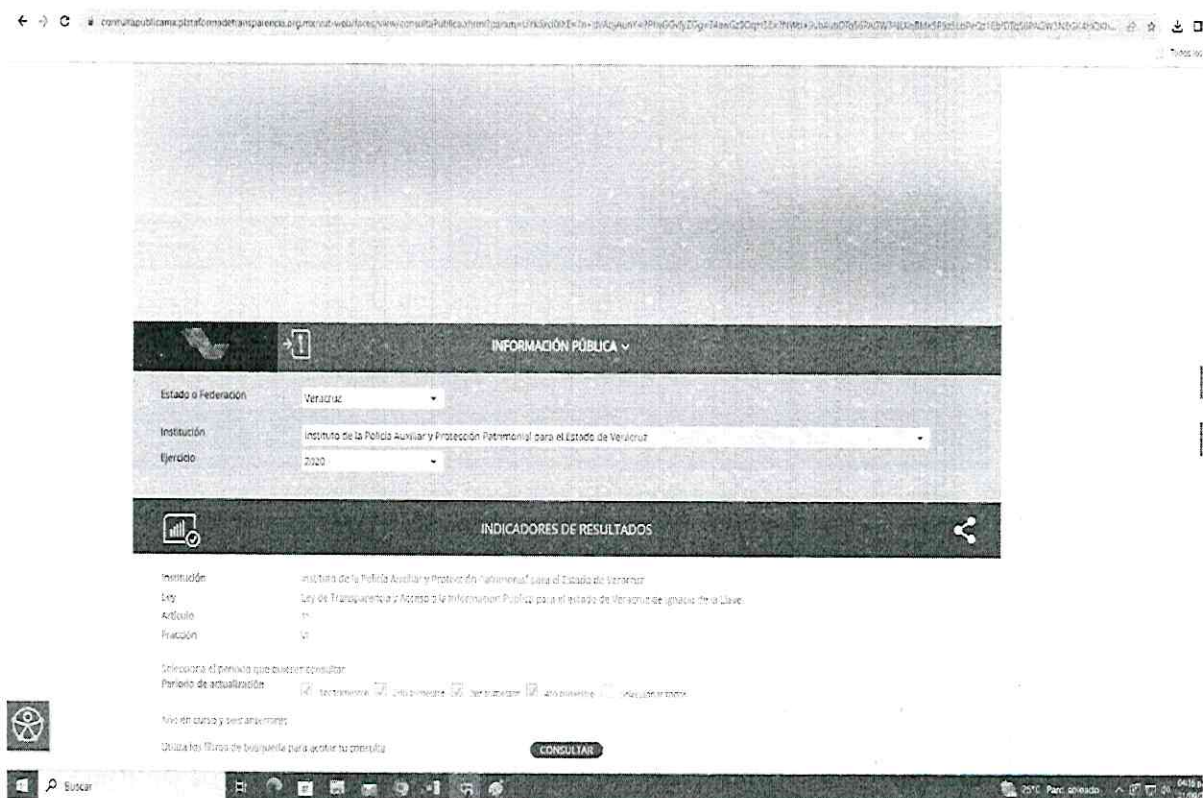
consultapublicamx.plataformadetransparencia.org.mx/vut-web/faces/view/consultaPublica.xhtml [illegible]

Todos los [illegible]

INFORMACIÓN PÚBLICA

Estado o Federación Veracruz

Institución Instituto de la Policía Auxiliar y Protección Patrimonial para el Estado de Veracruz

Ejercicio 2020

INDICADORES DE RESULTADOS

Institución Instituto de la Policía Auxiliar y Protección Patrimonial para el Estado de Veracruz
Ley Ley de Transparencia y Acceso a la Información Pública para el estado de Veracruz de Ignacio de la Llave
Artículo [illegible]
Fracción VI

Selecciona el periodo que quieres consultar
Periodo de actualización 1er trimestre 2do trimestre 3er trimestre 4to trimestre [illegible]

Año en curso y seis anteriores

Utiliza los filtros de búsqueda para acotar tu consulta

CONSULTAR

Buscar

25°C Parc. soleado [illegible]